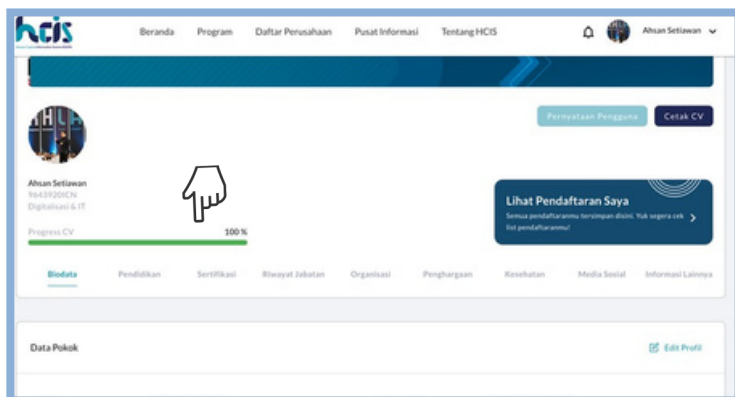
hcis

Beranda Program Daftar Perusahaan Pusat Informasi Tentang HCIS

Ahsan Setiawan

Pernyataan Pengguna Cetak CV

Ahsan Setiawan
9643920ICN
Digitalisasi & IT

Progress CV 100 %

Lihat Pendaftaran Saya
Semua pendaftaranmu tersimpan disini. Yuk segera cek list pendaftaranmu!

Biodata Pendidikan Sertifikasi Riwayat Jabatan Organisasi Penghargaan Kesehatan Media Sosial Informasi Lainnya

Data Pokok

Edit Profil